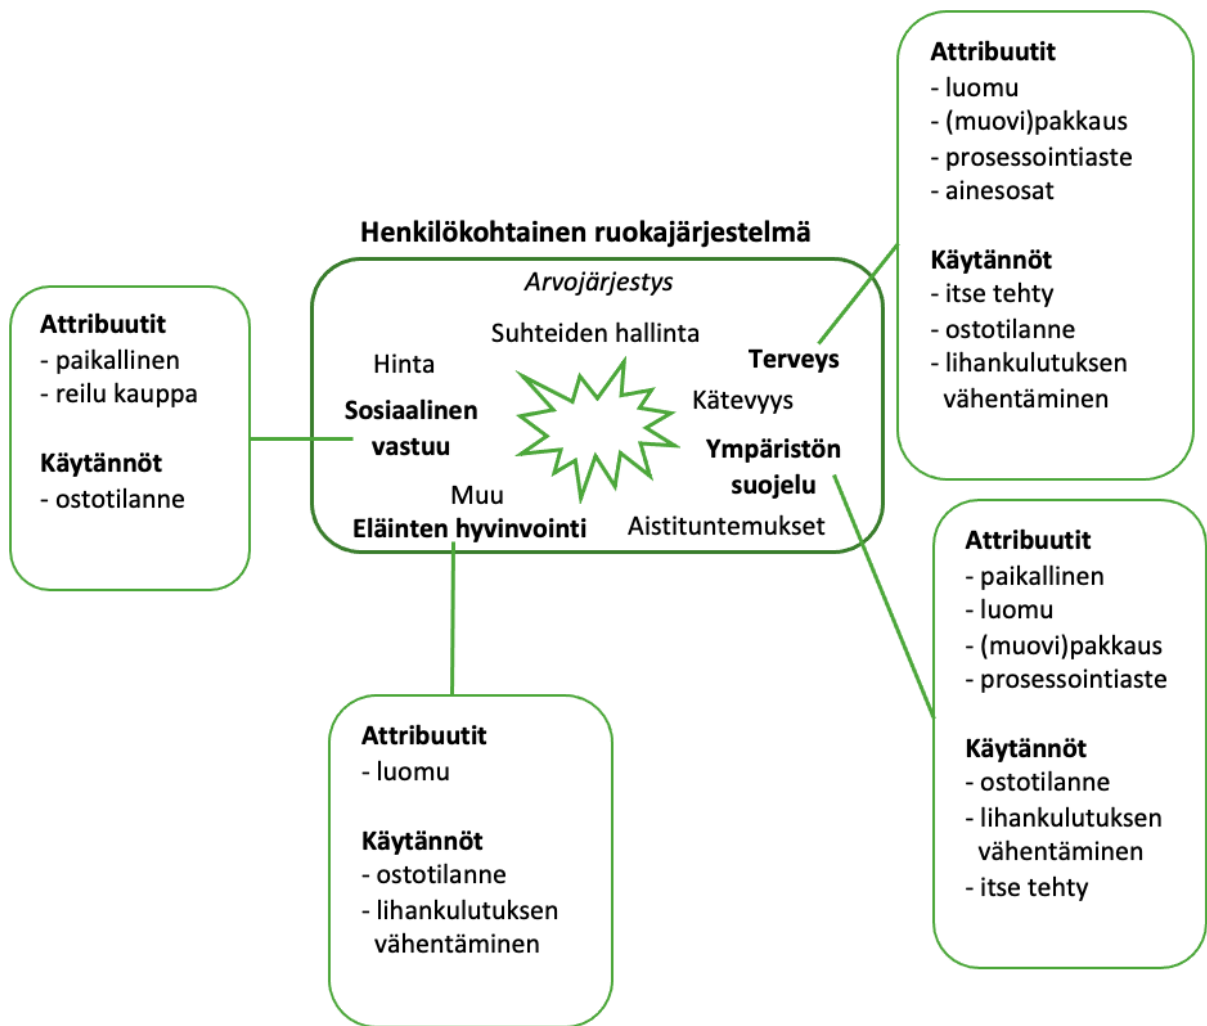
Attribuutit
- luomu
- (muovi)pakkaus
- prosessointiaste
- ainesosat

Käytännöt
- itse tehty
- ostotilanne
- lihankulutuksen vähentäminen

Henkilökohtainen ruokajärjestelmä

Arvojärjestys

Suhteiden hallinta
Hinta
Terveys
Sosiaalinen vastuu
Kätevyys
Ympäristön suojelu
Muu
Eläinten hyvinvointi
Aistituntemukset

Attribuutit
- paikallinen
- reilu kauppa

Käytännöt
- ostotilanne

Attribuutit
- paikallinen
- luomu
- (muovi)pakkaus
- prosessointiaste

Käytännöt
- ostotilanne
- lihankulutuksen vähentäminen
- itse tehty

Attribuutit
- luomu

Käytännöt
- ostotilanne
- lihankulutuksen vähentäminen